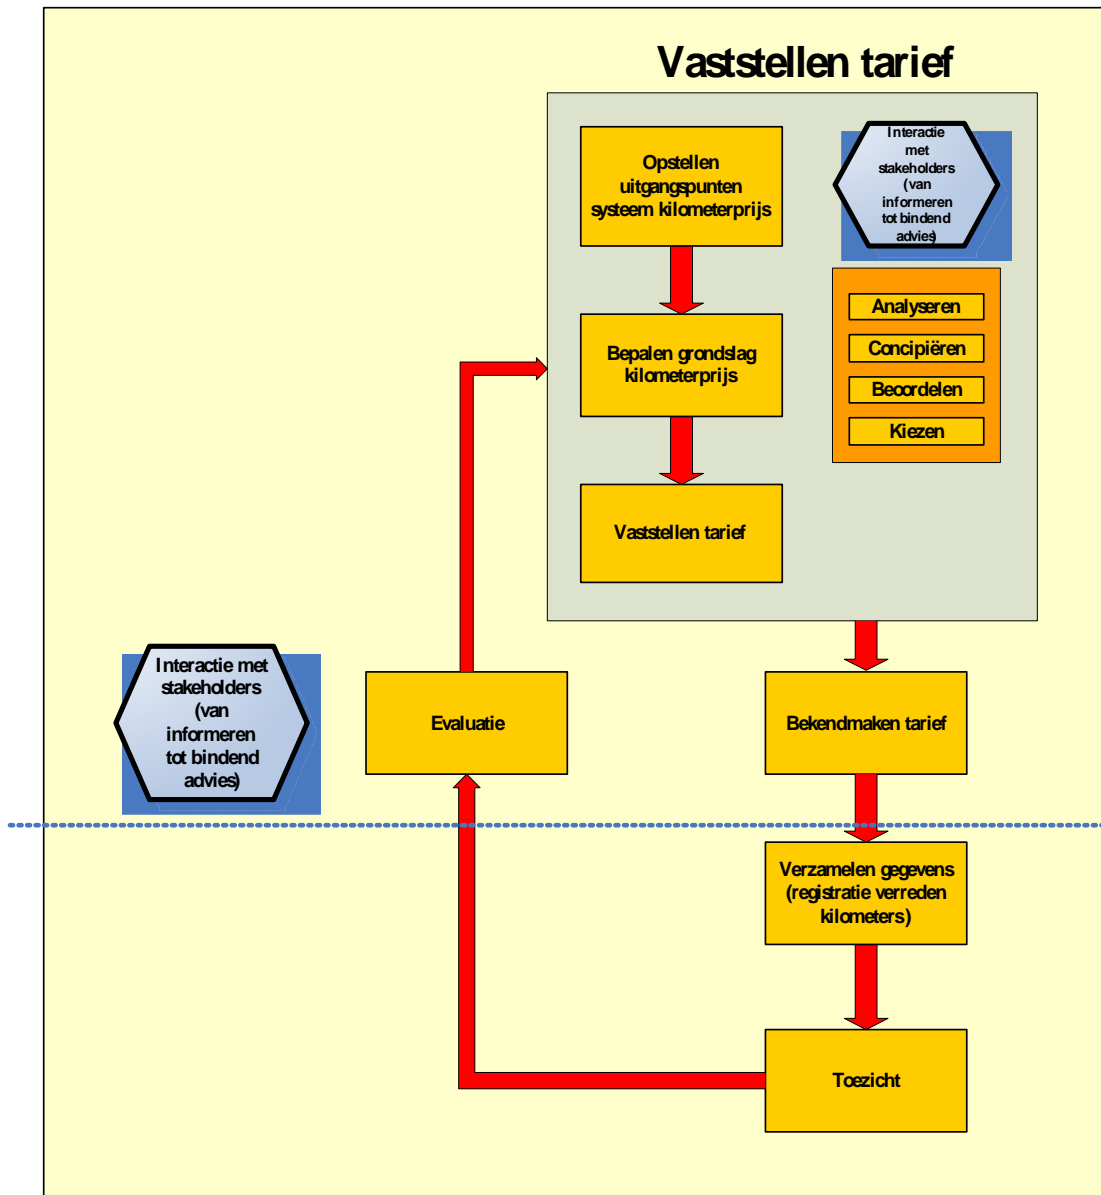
Vaststellen tarief

Opstellen uitgangspunten systeem kilometerprijs

Interactie met stakeholders (van informeren tot bindend advies)

Analyseren

Concipiëren

Beoordelen

Kiezen

Bepalen grondslag kilometerprijs

Vaststellen tarief

Interactie met stakeholders (van informeren tot bindend advies)

Evaluatie

Bekendmaken tarief

Verzamelen gegevens (registratie verreden kilometers)

Toezicht